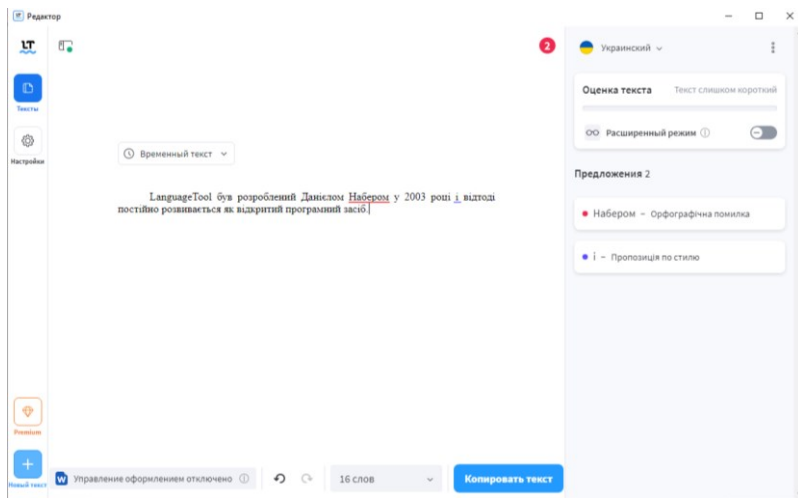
Редактор

LT

Тексты

Настройки

Временный текст

LanguageTool був розроблений Данієлом Набером у 2003 році і відтоді постійно розвивається як відкритий програмний засіб.

2

Украинский

Оценка текста

Текст слишком короткий

Расширенный режим

Предложения 2

Набером – Орфографічна помилка

і – Пропозиція по стилю

Premium

Новый текст

Управление оформлением отключено

16 слов

Копировать текст